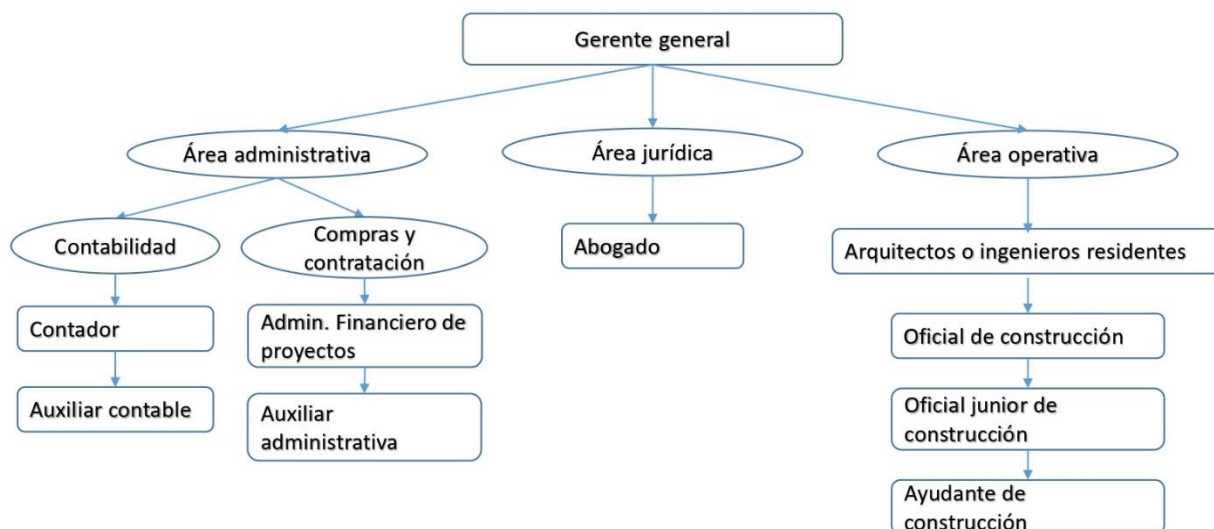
Gerente general

Área administrativa

Área jurídica

Área operativa

Contabilidad

Compras y contratación

Abogado

Arquitectos o ingenieros residentes

Contador

Auxiliar contable

Admin. Financiero de proyectos

Auxiliar administrativa

Oficial de construcción

Oficial junior de construcción

Ayudante de construcción